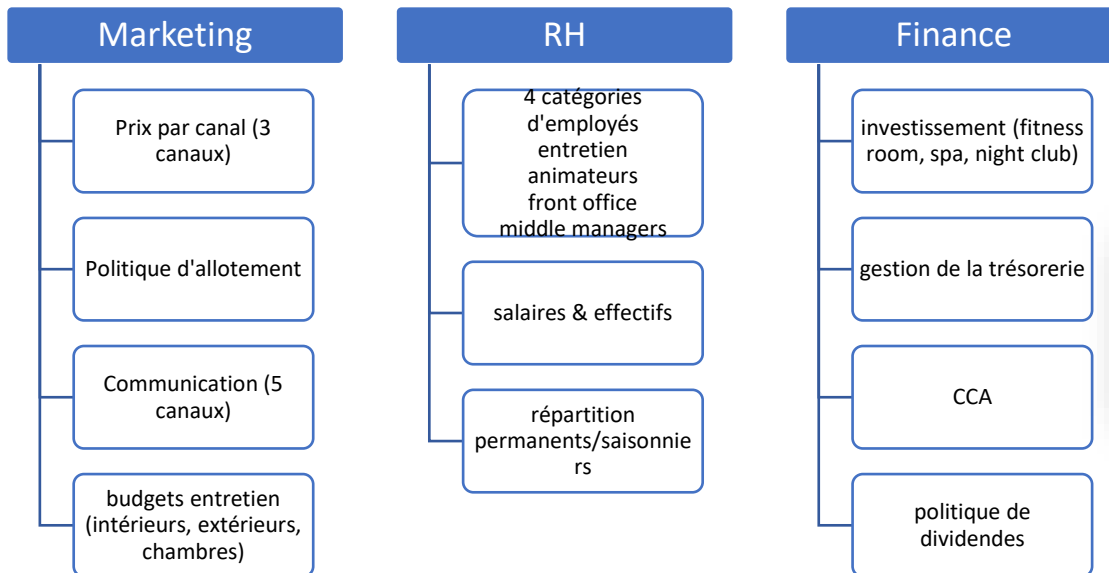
Marketing

Prix par canal (3 canaux)

Politique d'allotement

Communication (5 canaux)

budgets entretien (intérieurs, extérieurs, chambres)

RH

4 catégories d'employés
entretien
animateurs
front office
middle managers

salaires & effectifs

répartition permanents/saisonniers

Finance

investissement (fitness room, spa, night club)

gestion de la trésorerie

CCA

politique de dividendes